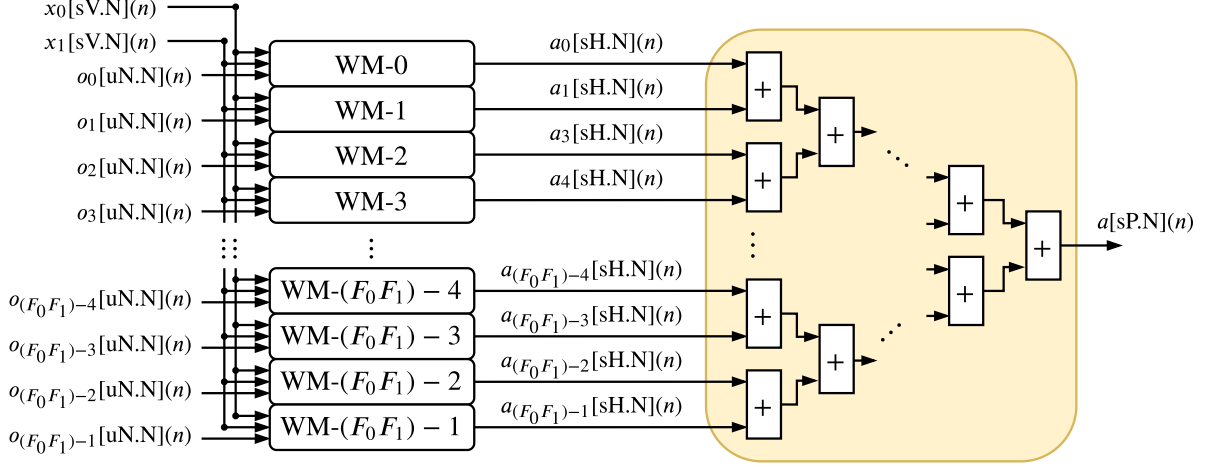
$x_0$[sV.N]$(n)$
$x_1$[sV.N]$(n)$
$o_0$[uN.N]$(n)$
$o_1$[uN.N]$(n)$
$o_2$[uN.N]$(n)$
$o_3$[uN.N]$(n)$
$o_{(F_0F_1)-4}$[uN.N]$(n)$
$o_{(F_0F_1)-3}$[uN.N]$(n)$
$o_{(F_0F_1)-2}$[uN.N]$(n)$
$o_{(F_0F_1)-1}$[uN.N]$(n)$

WM-0
WM-1
WM-2
WM-3
WM-$(F_0F_1)-4$
WM-$(F_0F_1)-3$
WM-$(F_0F_1)-2$
WM-$(F_0F_1)-1$

$a_0$[sH.N]$(n)$
$a_1$[sH.N]$(n)$
$a_3$[sH.N]$(n)$
$a_4$[sH.N]$(n)$
$a_{(F_0F_1)-4}$[sH.N]$(n)$
$a_{(F_0F_1)-3}$[sH.N]$(n)$
$a_{(F_0F_1)-2}$[sH.N]$(n)$
$a_{(F_0F_1)-1}$[sH.N]$(n)$

+
+
+
+
+
+
+
+
+

$a$[sP.N]$(n)$